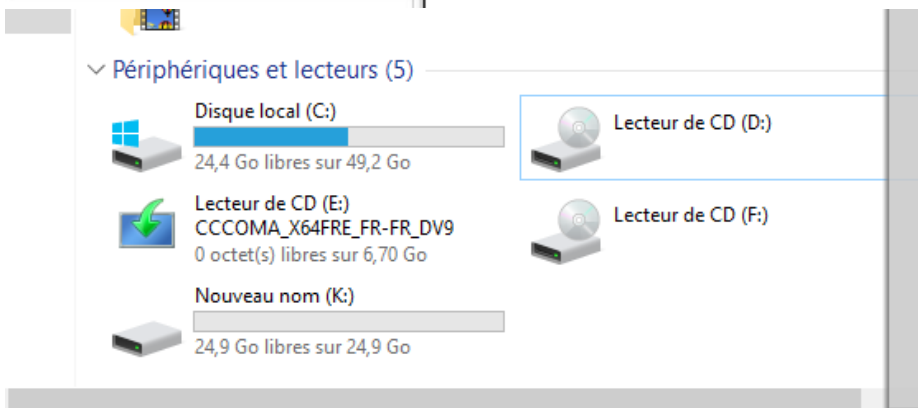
Périphériques et lecteurs (5)

Disque local (C:)
24,4 Go libres sur 49,2 Go

Lecteur de CD (D:)

Lecteur de CD (E:)
CCCOMA_X64FRE_FR-FR_DV9
0 octet(s) libres sur 6,70 Go

Lecteur de CD (F:)

Nouveau nom (K:)
24,9 Go libres sur 24,9 Go